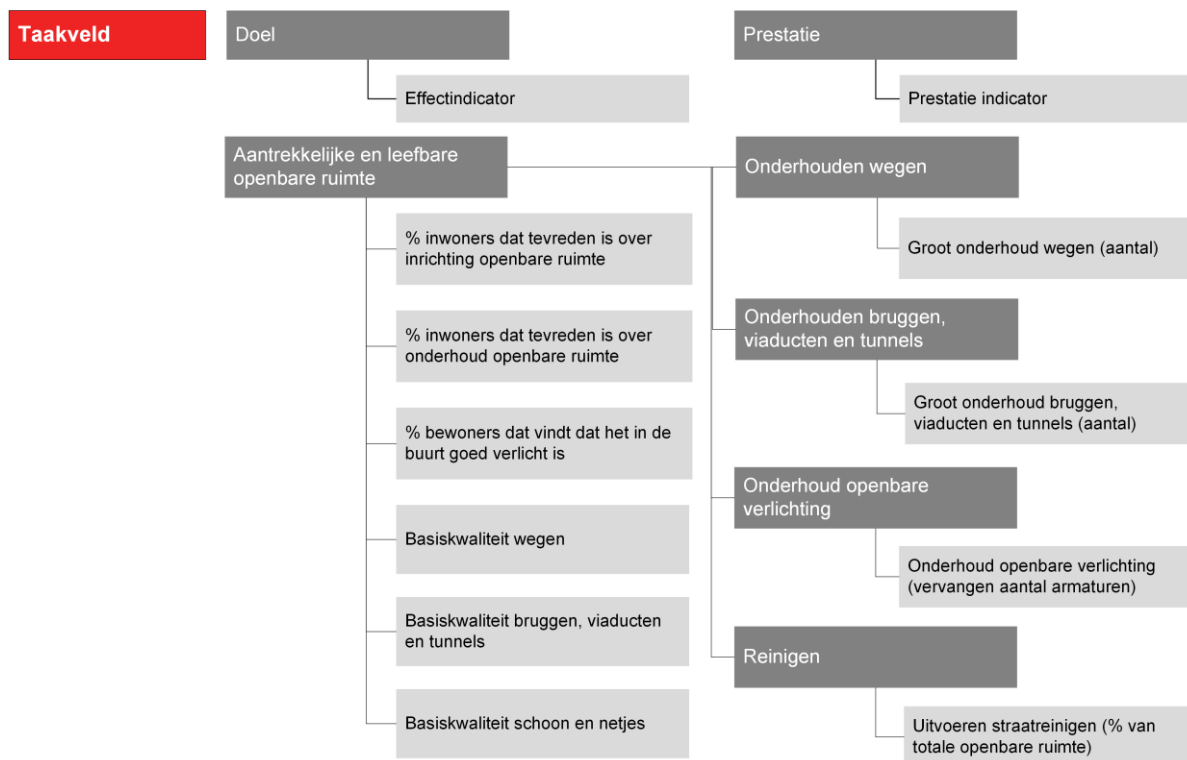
Taakveld

Doel

Effectindicator

Prestatie

Prestatie indicator

Aantrekkelijke en leefbare openbare ruimte

% inwoners dat tevreden is over inrichting openbare ruimte

% inwoners dat tevreden is over onderhoud openbare ruimte

% bewoners dat vindt dat het in de buurt goed verlicht is

Basiskwaliteit wegen

Basiskwaliteit bruggen, viaducten en tunnels

Basiskwaliteit schoon en netjes

Onderhouden wegen

Groot onderhoud wegen (aantal)

Onderhouden bruggen, viaducten en tunnels

Groot onderhoud bruggen, viaducten en tunnels (aantal)

Onderhoud openbare verlichting

Onderhoud openbare verlichting (vervangen aantal armaturen)

Reinigen

Uitvoeren straatreinigen (% van totale openbare ruimte)